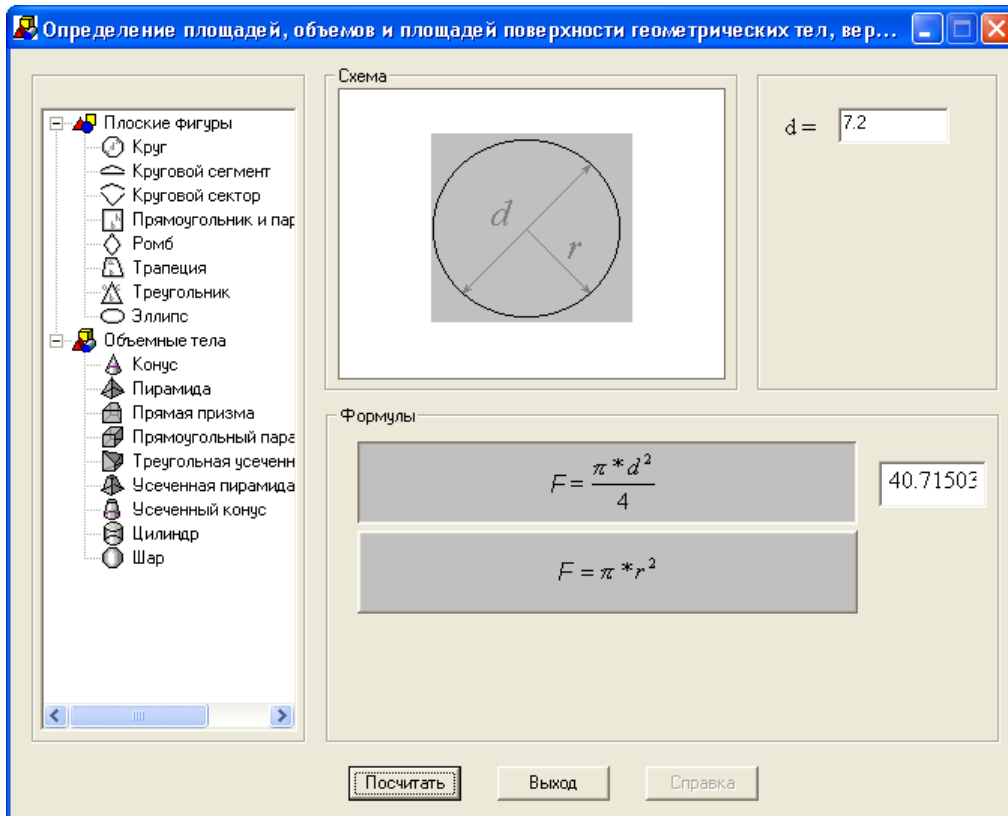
Определение площадей, объемов и площадей поверхности геометрических тел, вер...

Плоские фигуры
Круг
Круговой сегмент
Круговой сектор
Прямоугольник и пар
Ромб
Трапеция
Треугольник
Эллипс
Объемные тела
Конус
Пирамида
Прямая призма
Прямоугольный пара
Треугольная усеченн
Усеченная пирамида
Усеченный конус
Цилиндр
Шар

Схема

$d$
$r$

d = 7.2

Формулы

$F = \frac{\pi * d^2}{4}$

40.71503

$F = \pi * r^2$

Посчитать
Выход
Справка